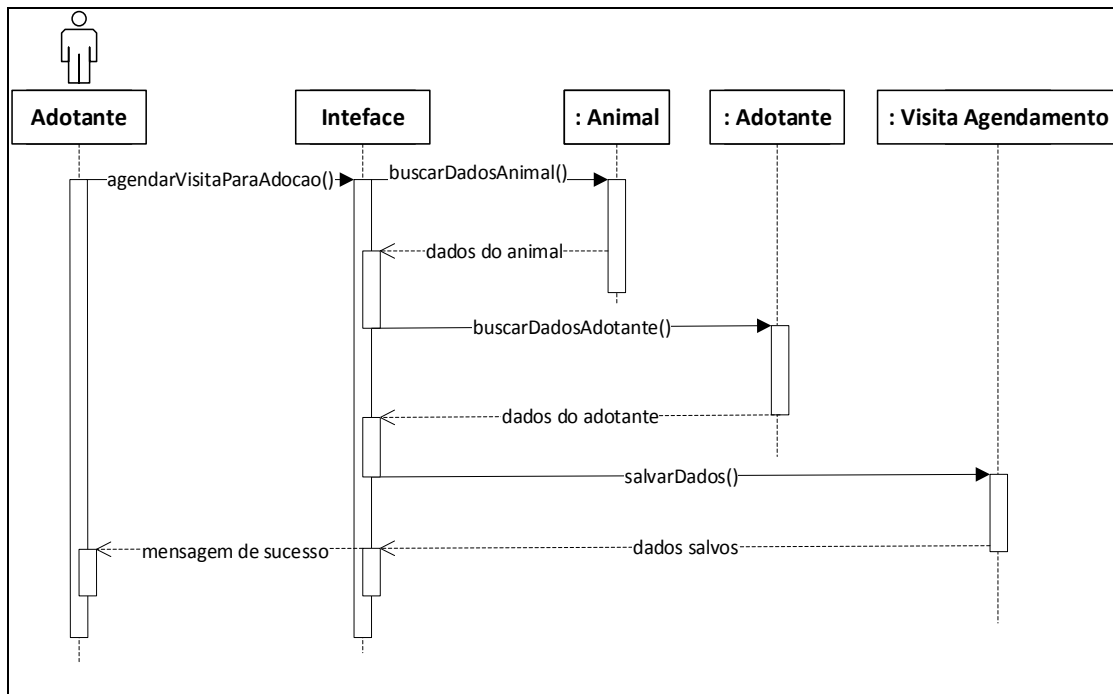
Adotante

Inteface

: Animal

: Adotante

: Visita Agendamento

agendarVisitaParaAdocao()

buscarDadosAnimal()

dados do animal

buscarDadosAdotante()

dados do adotante

salvarDados()

mensagem de sucesso

dados salvos